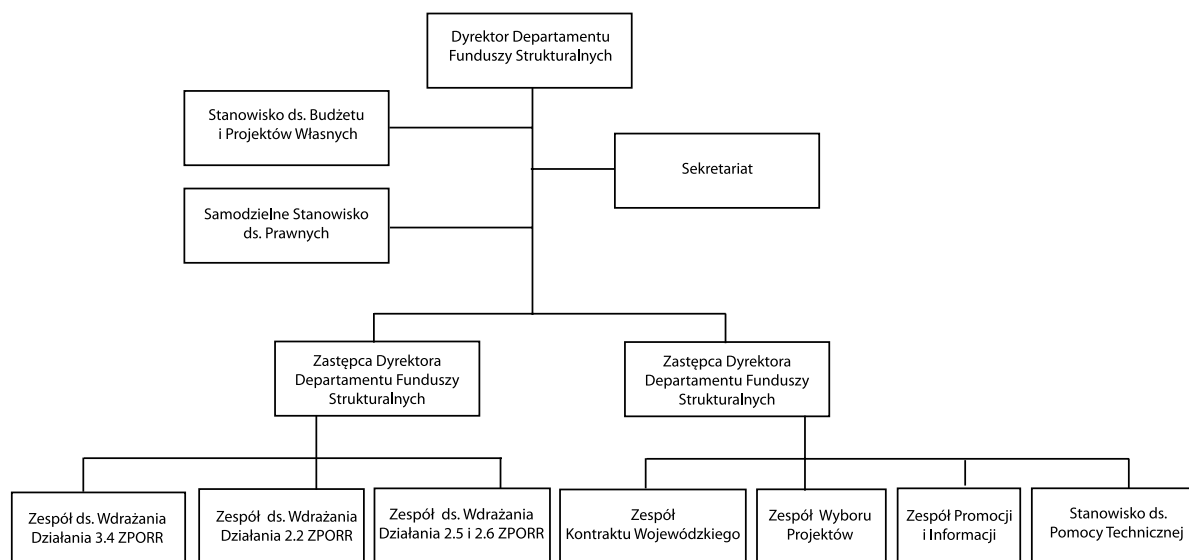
Dyrektor Departamentu Funduszy Strukturalnych

Stanowisko ds. Budżetu i Projektów Własnych

Sekretariat

Samodzielne Stanowisko ds. Prawnych

Zastępca Dyrektora Departamentu Funduszy Strukturalnych

Zastępca Dyrektora Departamentu Funduszy Strukturalnych

Zespół ds. Wdrażania Działania 3.4 ZPORR

Zespół ds. Wdrażania Działania 2.2 ZPORR

Zespół ds. Wdrażania Działania 2.5 i 2.6 ZPORR

Zespół Kontraktu Wojewódzkiego

Zespół Wyboru Projektów

Zespół Promocji i Informacji

Stanowisko ds. Pomocy Technicznej